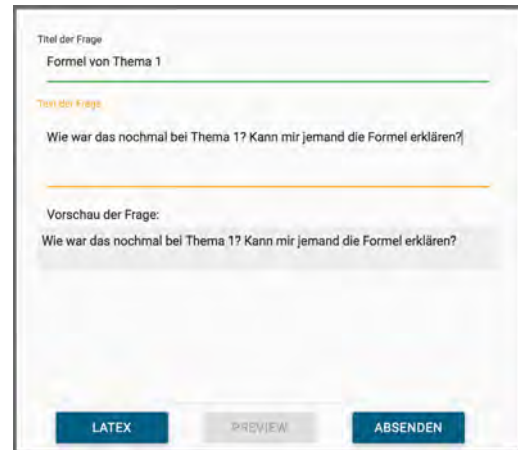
Titel der Frage

Formel von Thema 1

Text der Frage

Wie war das nochmal bei Thema 1? Kann mir jemand die Formel erklären?

Vorschau der Frage:

Wie war das nochmal bei Thema 1? Kann mir jemand die Formel erklären?

LATEX

PREVIEW

ABSENDEN